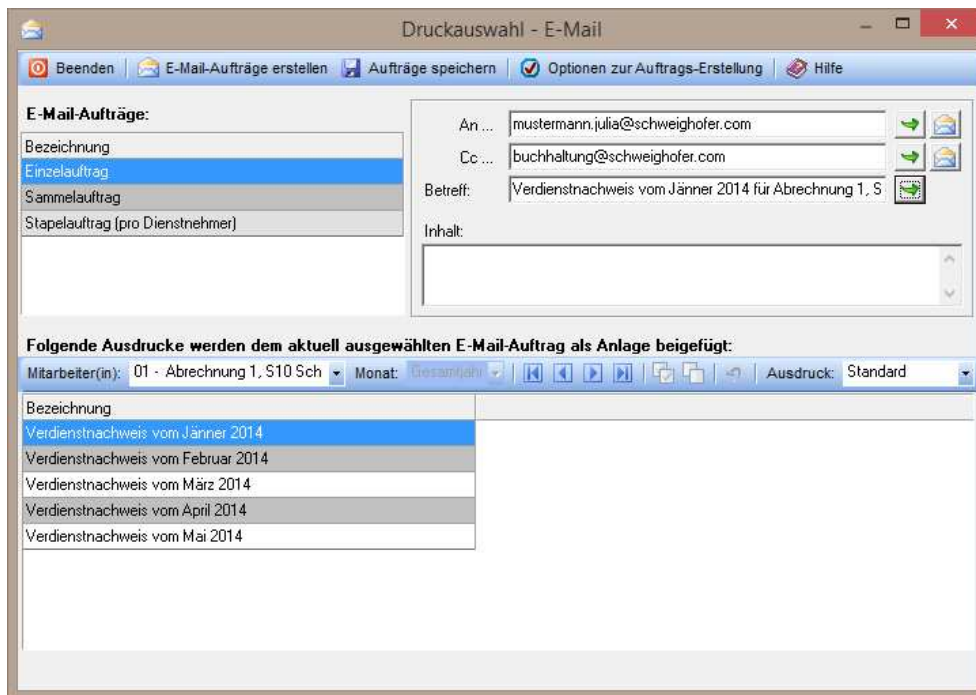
Druckauswahl - E-Mail

Beenden | E-Mail-Aufträge erstellen | Aufträge speichern | Optionen zur Auftrags-Erstellung | Hilfe

E-Mail-Aufträge:

| Bezeichnung |
|---|
| Einzelauftrag |
| Sammelauftrag |
| Stapelauftrag (pro Dienstnehmer) |

An ... mustermann.julia@schweighofer.com

Cc ... buchhaltung@schweighofer.com

Betreff: Verdienstnachweis vom Jänner 2014 für Abrechnung 1, S

Inhalt:

Folgende Ausdrucke werden dem aktuell ausgewählten E-Mail-Auftrag als Anlage beigefügt:

Mitarbeiter(in): 01 - Abrechnung 1, S10 Sch Monat: Gesamtjahr Ausdruck: Standard

| Bezeichnung |
|---|
| Verdienstnachweis vom Jänner 2014 |
| Verdienstnachweis vom Februar 2014 |
| Verdienstnachweis vom März 2014 |
| Verdienstnachweis vom April 2014 |
| Verdienstnachweis vom Mai 2014 |